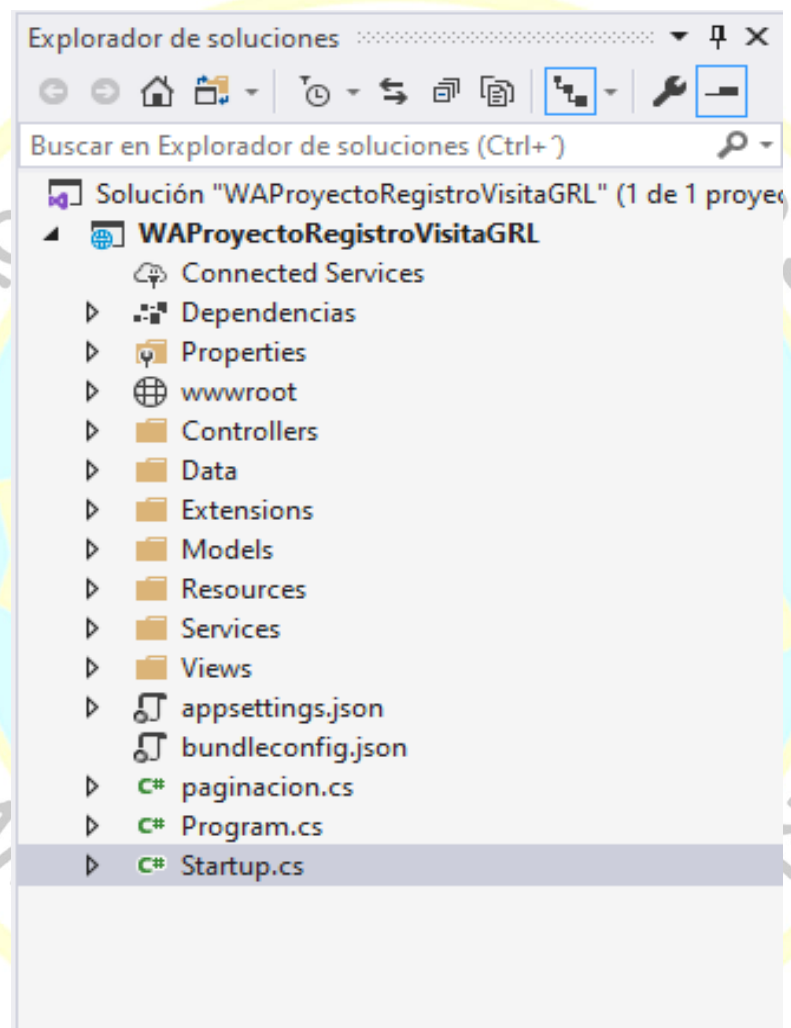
Explorador de soluciones

Buscar en Explorador de soluciones (Ctrl+´)

Solución "WAProyectoRegistroVisitaGRL" (1 de 1 proye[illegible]

WAProyectoRegistroVisitaGRL

Connected Services

Dependencias

Properties

wwwroot

Controllers

Data

Extensions

Models

Resources

Services

Views

appsettings.json

bundleconfig.json

C# paginacion.cs

C# Program.cs

C# Startup.cs